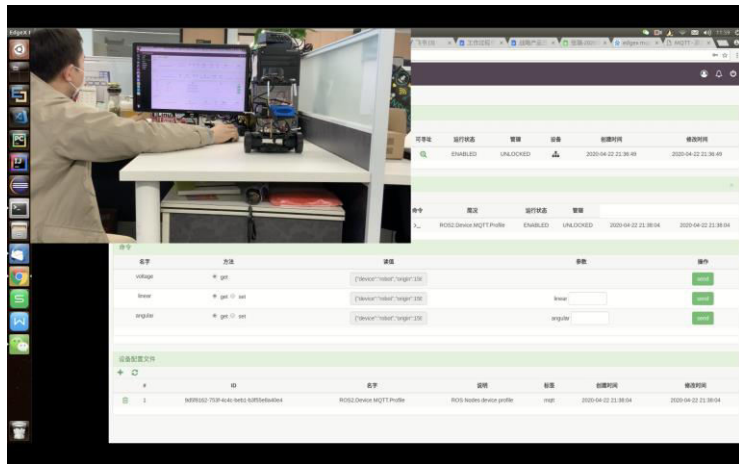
EdgeX

可否定 | 运行状态 | 管理 | 设备 | 创建时间 | 修改时间
ENABLED | UNLOCKED | | | 2020-04-22 21:36:49 | 2020-04-22 21:36:49

命令 | 描述 | 运行状态 | 管理
ROS2 Device MQTT Profile | ENABLED | UNLOCKED | 2020-04-22 21:38:04 | 2020-04-22 21:38:04

命令

| 名字 | 方法 | 读值 | 参数 | 操作 |
|---|---|---|---|---|
| voltage | get | {"device":"robot","origin":158 | | send |
| linear | get set | {"device":"robot","origin":158 | linear | send |
| angular | get set | {"device":"robot","origin":158 | angular | send |

设备配置文件

| # | ID | 名字 | 说明 | 标签 | 创建时间 | 修改时间 |
|---|---|---|---|---|---|---|
| 1 | 9d9f9162-753f-4c4c-9eb1-93f55e6a40e4 | ROS2 Device MQTT Profile | ROS Nodes device profile | mqtt | 2020-04-22 21:38:04 | 2020-04-22 21:38:04 |